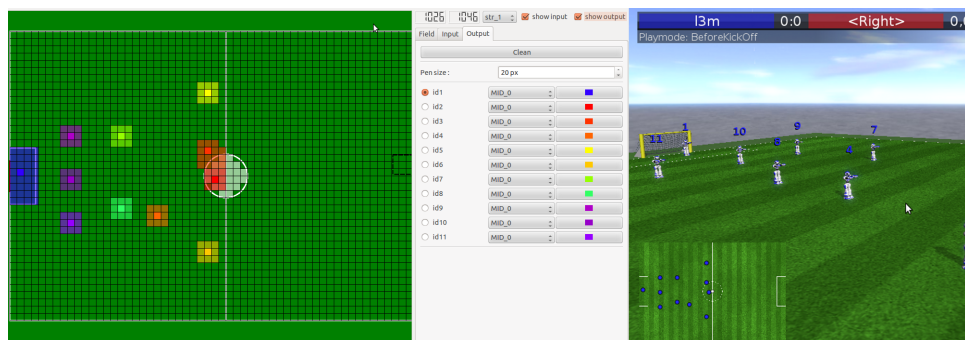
1026 1046 str_1 show input show output

Field Input Output

Clean

Pen size : 20 px

id1 MID_0
id2 MID_0
id3 MID_0
id4 MID_0
id5 MID_0
id6 MID_0
id7 MID_0
id8 MID_0
id9 MID_0
id10 MID_0
id11 MID_0

l3m 0:0 <Right> 0,

Playmode: BeforeKickOff

11 1 10 9 7 8 4